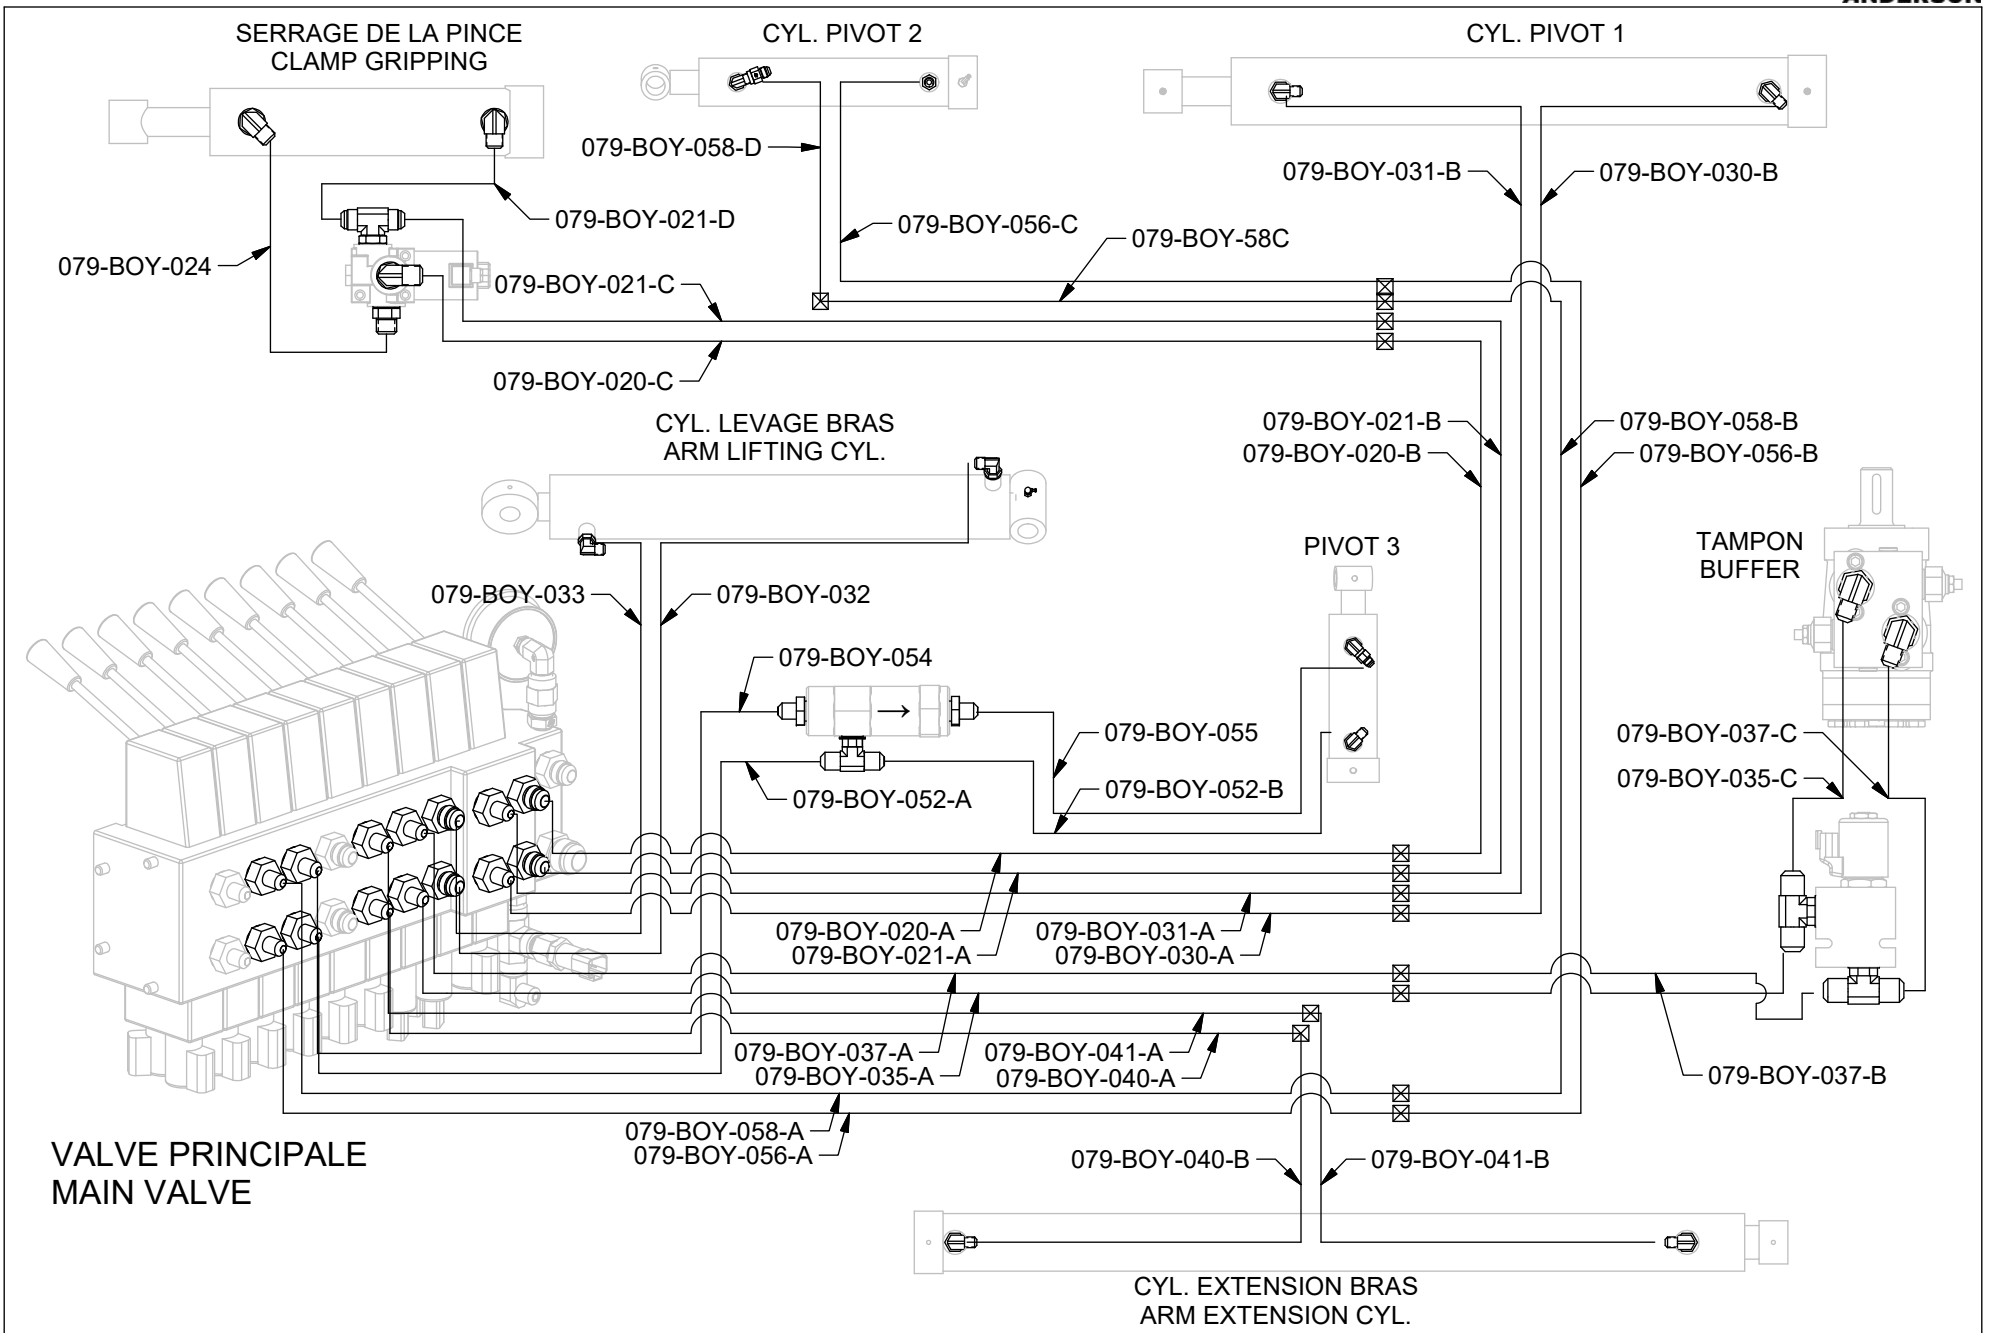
ANDERSON

SERRAGE DE LA PINCE
CLAMP GRIPPING

CYL. PIVOT 2

CYL. PIVOT 1

079-BOY-058-D

079-BOY-031-B

079-BOY-030-B

079-BOY-021-D

079-BOY-056-C

079-BOY-58C

079-BOY-024

079-BOY-021-C

079-BOY-020-C

CYL. LEVAGE BRAS
ARM LIFTING CYL.

079-BOY-021-B

079-BOY-020-B

079-BOY-058-B

079-BOY-056-B

PIVOT 3

TAMPON
BUFFER

079-BOY-033

079-BOY-032

079-BOY-054

079-BOY-055

079-BOY-037-C

079-BOY-035-C

079-BOY-052-A

079-BOY-052-B

079-BOY-020-A

079-BOY-021-A

079-BOY-031-A

079-BOY-030-A

079-BOY-037-A

079-BOY-035-A

079-BOY-041-A

079-BOY-040-A

079-BOY-037-B

079-BOY-058-A

079-BOY-056-A

VALVE PRINCIPALE
MAIN VALVE

079-BOY-040-B

079-BOY-041-B

CYL. EXTENSION BRAS
ARM EXTENSION CYL.